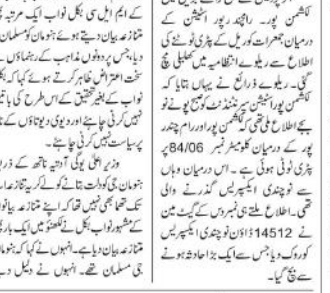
کشن پور۔ رامپور ریلوے اسٹیشن کے درمیان جمعرات کو ریل کی پٹری ٹوٹنے کی اطلاع سے ریلوے انتظامیہ میں کھلبلی مچ گئی۔ ریلوے ذرائع نے یہاں بتایا کہ کشن پور اسٹیشن سپرنٹنڈنٹ کو صبح نو بجے اطلاع ملی تھی کہ کشن پور اور رام چندر پور کے درمیان کلومیٹر نمبر 84/06 پٹری ٹوٹی ہوئی ہے۔ اس درمیان وہاں سے نوچندی ایکسپریس گذرنے والی تھی۔ اطلاع ملتے ہی نمبر کے گیٹ مین نے 14512 ڈاؤن نوچندی ایکسپریس کو روک دیا جس سے ایک بڑا حادثہ ہونے سے بچ گیا۔

کے ایم ایل سی بکل نواب ایک مرتبہ پھر متنازعہ بیان دیتے ہوئے مسلمانوں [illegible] سخت اعتراض ظاہر کرتے ہوئے کہا کہ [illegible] نواب کے بغیر تحقیق کے اس طرح کی باتیں نہیں کرنی چاہئے اور دیوی دیوتاؤں کے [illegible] پر سیاست نہیں کرنی چاہئے۔

وزیر اعلیٰ یوگی آدتیہ ناتھ کے ذریعہ ہنومان جی کو ذات سے جوڑنے کے بعد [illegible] تک تھمنے کا نام نہیں لے رہا ہے۔ اب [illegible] کے مشہور نواب بکل نے لکھنؤ میں ایک بار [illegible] متنازعہ بیان دیا ہے۔ انہوں نے کہا کہ ہنومان جی مسلمان تھے۔ انہوں نے دلیل د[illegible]